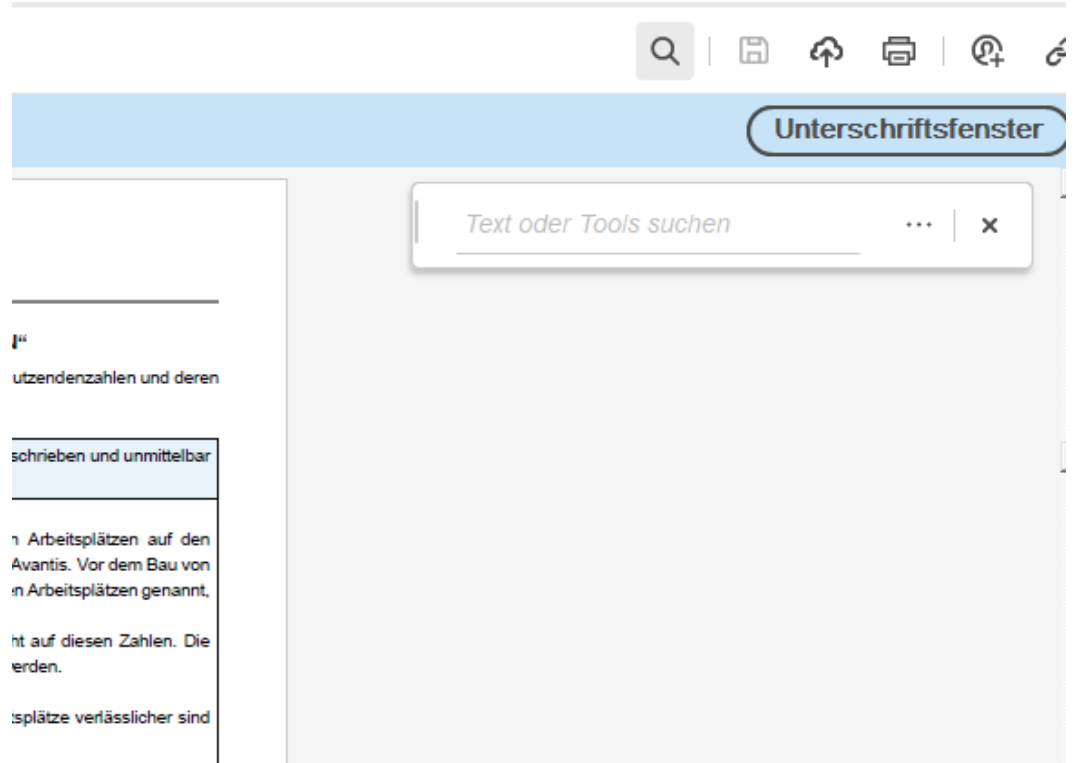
Unterschriftsfenster

Text oder Tools suchen

···

×

l"

utzendenzahlen und deren

schrieben und unmittelbar

n Arbeitsplätzen auf den Avantis. Vor dem Bau von n Arbeitsplätzen genannt,

ht auf diesen Zahlen. Die erden.

tsplätze verlässlicher sind